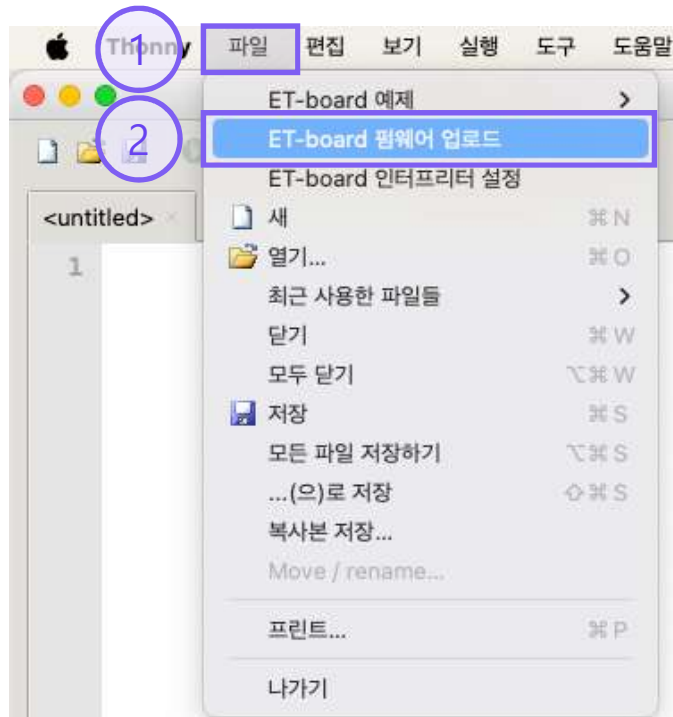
Thonny 파일 편집 보기 실행 도구 도움말

1

2

<untitled>

1

ET-board 예제 >

ET-board 펌웨어 업로드

ET-board 인터프리터 설정

새 ⌘N

열기... ⌘O

최근 사용한 파일들 >

닫기 ⌘W

모두 닫기 ⌥⌘W

저장 ⌘S

모든 파일 저장하기 ⌥⌘S

...(으)로 저장 ⇧⌘S

복사본 저장...

Move / rename...

프린트... ⌘P

나가기